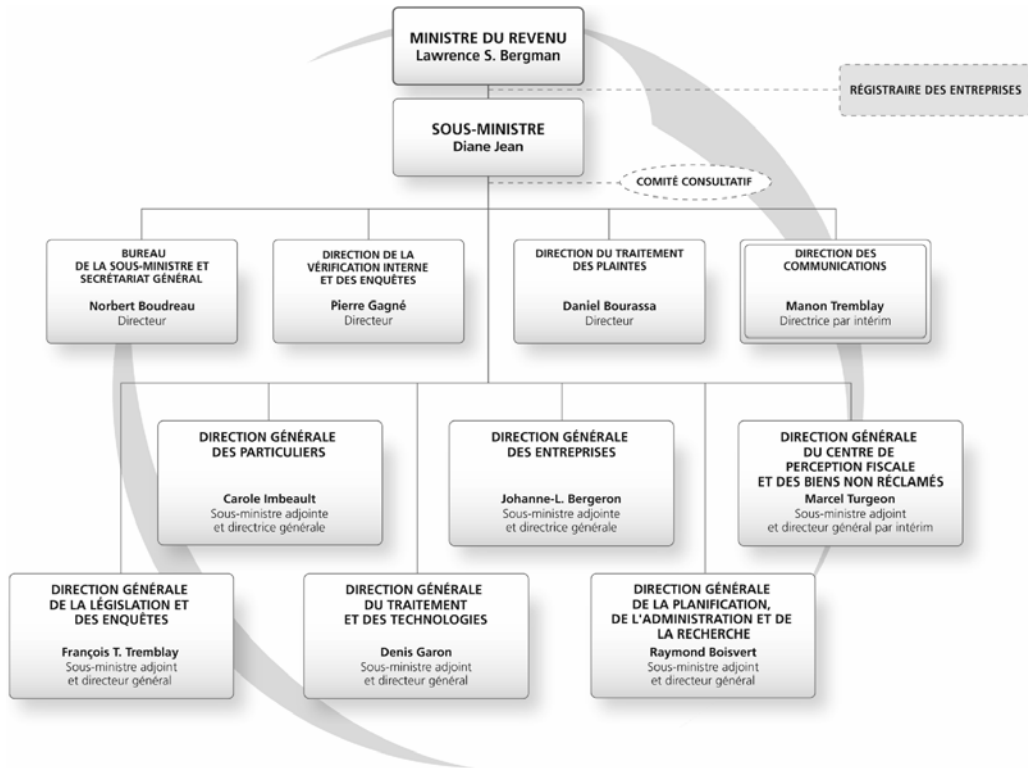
MINISTRE DU REVENU
Lawrence S. Bergman

RÉGISTRAIRE DES ENTREPRISES

SOUS-MINISTRE
Diane Jean

COMITÉ CONSULTATIF

BUREAU DE LA SOUS-MINISTRE ET SECRÉTARIAT GÉNÉRAL
Norbert Boudreau
Directeur

DIRECTION DE LA VÉRIFICATION INTERNE ET DES ENQUÊTES
Pierre Gagné
Directeur

DIRECTION DU TRAITEMENT DES PLAINTES
Daniel Bourassa
Directeur

DIRECTION DES COMMUNICATIONS
Manon Tremblay
Directrice par intérim

DIRECTION GÉNÉRALE DES PARTICULIERS
Carole Imbeault
Sous-ministre adjointe et directrice générale

DIRECTION GÉNÉRALE DES ENTREPRISES
Johanne-L. Bergeron
Sous-ministre adjointe et directrice générale

DIRECTION GÉNÉRALE DU CENTRE DE PERCEPTION FISCALE ET DES BIENS NON RÉCLAMÉS
Marcel Turgeon
Sous-ministre adjoint et directeur général par intérim

DIRECTION GÉNÉRALE DE LA LÉGISLATION ET DES ENQUÊTES
François T. Tremblay
Sous-ministre adjoint et directeur général

DIRECTION GÉNÉRALE DU TRAITEMENT ET DES TECHNOLOGIES
Denis Garon
Sous-ministre adjoint et directeur général

DIRECTION GÉNÉRALE DE LA PLANIFICATION, DE L'ADMINISTRATION ET DE LA RECHERCHE
Raymond Boisvert
Sous-ministre adjoint et directeur général